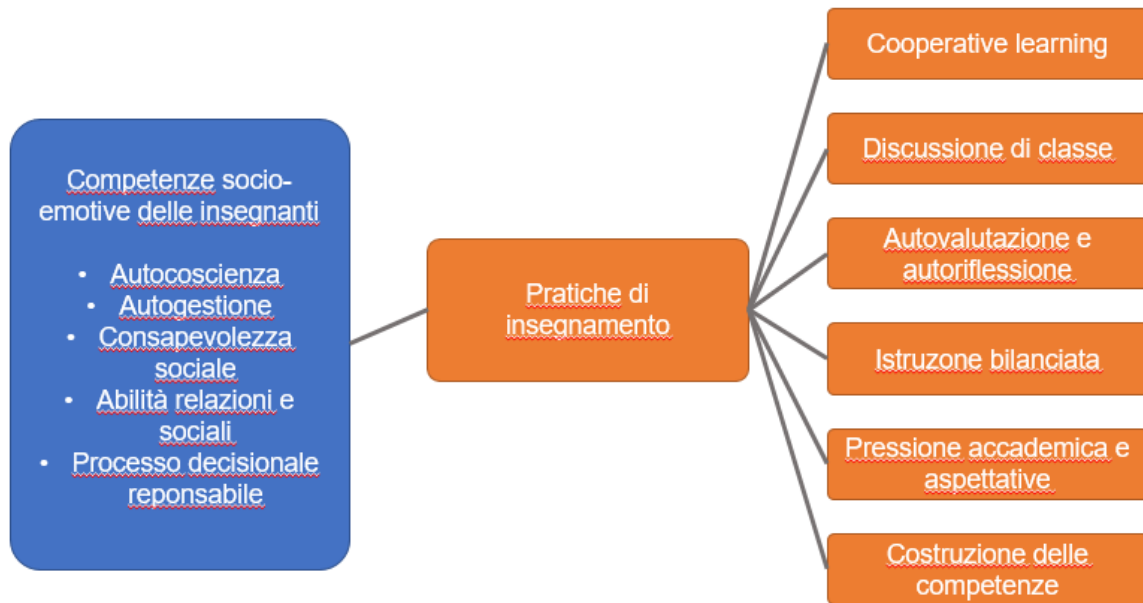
Competenze socio-emotive delle insegnanti

- Autocoscienza
- Autogestione
- Consapevolezza sociale
- Abilità relazioni e sociali
- Processo decisionale reponsabile

Pratiche di insegnamento

Cooperative learning

Discussione di classe

Autovalutazione e autoriflessione

Istruzone bilanciata

Pressione accademica e aspettative

Costruzione delle competenze